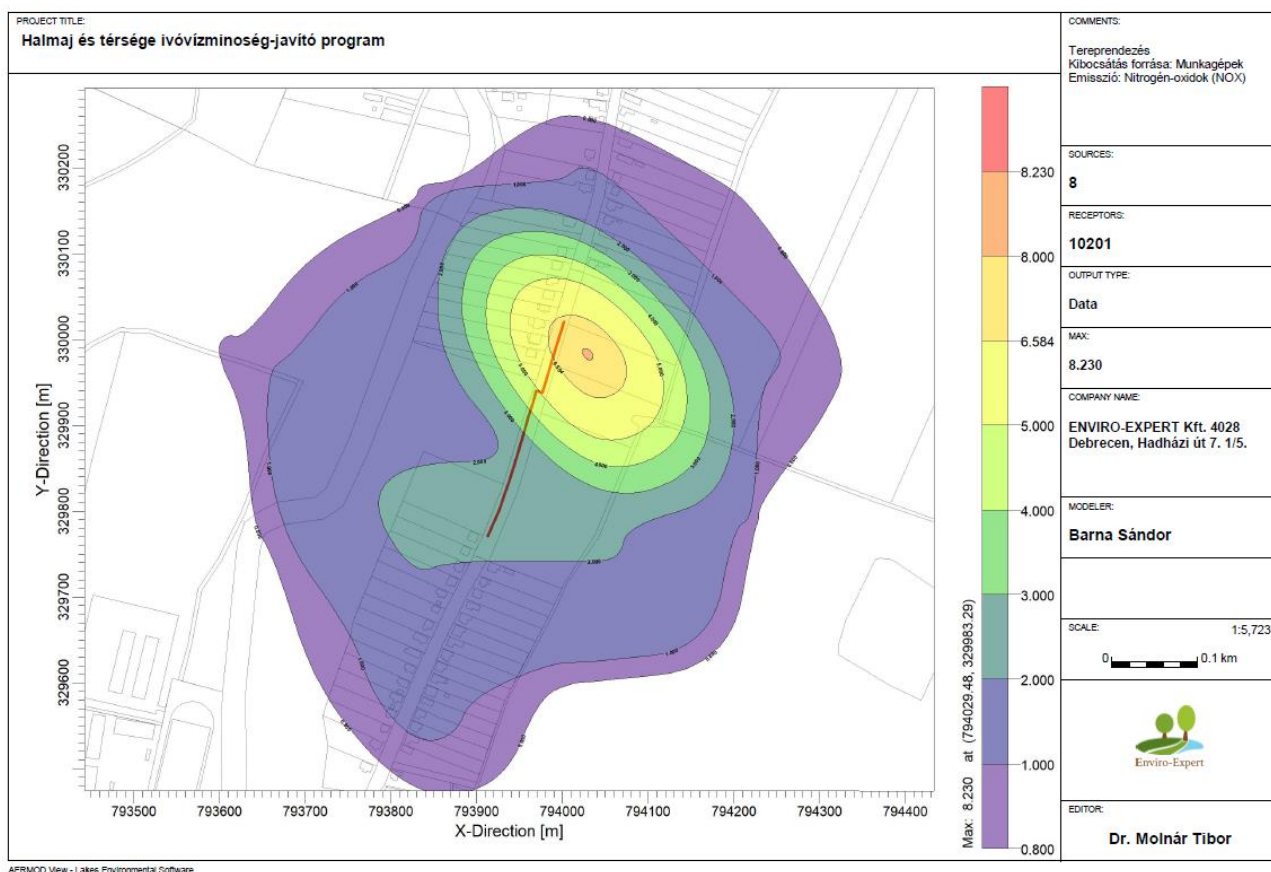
PROJECT TITLE:
Halmaj és térsége ivóvízminoség-javító program

COMMENTS:
Tereprendezés
Kibocsátás forrása: Munkagépek
Emisszió: Nitrogén-oxidok (NOX)

330200
330100
330000
329900
329800
329700
329600

Y-Direction [m]

793500 793600 793700 793800 793900 794000 794100 794200 794300 794400

X-Direction [m]

8.230
8.000
6.584
5.000
4.000
3.000
2.000
1.000
0.800

Max: 8.230 at (794029.48, 329983.29)

SOURCES:
8

RECEPTORS:
10201

OUTPUT TYPE:
Data

MAX:
8.230

COMPANY NAME:
ENVIRO-EXPERT Kft. 4028 Debrecen, Hadházi út 7. 1/5.

MODELER:
Barna Sándor

SCALE:
1:5,723
0 0.1 km

Enviro-Expert

EDITOR:
Dr. Molnár Tibor

AERMOD View - Lakes Environmental Software